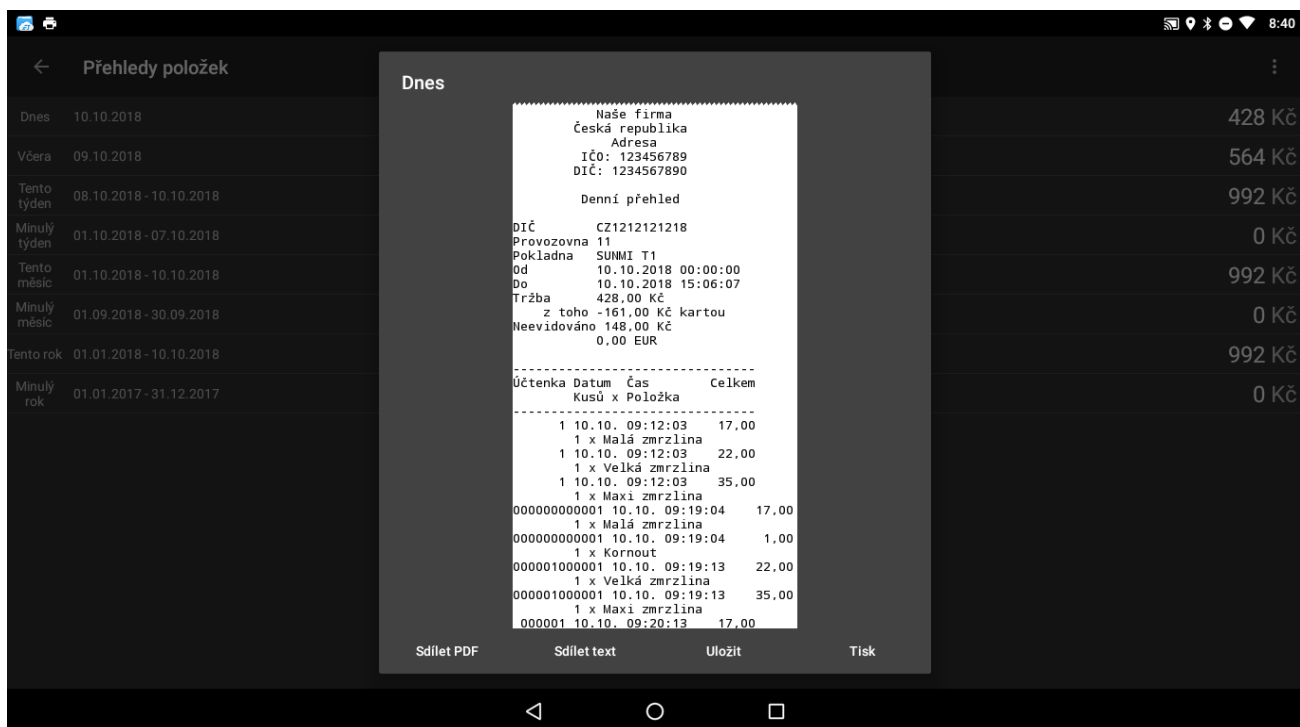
8:40

Přehledy položek

Dnes 10.10.2018 428 Kč
Včera 09.10.2018 564 Kč
Tento týden 08.10.2018 - 10.10.2018 992 Kč
Minulý týden 01.10.2018 - 07.10.2018 0 Kč
Tento měsíc 01.10.2018 - 10.10.2018 992 Kč
Minulý měsíc 01.09.2018 - 30.09.2018 0 Kč
Tento rok 01.01.2018 - 10.10.2018 992 Kč
Minulý rok 01.01.2017 - 31.12.2017 0 Kč

Dnes

Naše firma
Česká republika
Adresa
IČO: 123456789
DIČ: 1234567890

Denní přehled

DIČ CZ1212121218
Provozovna 11
Pokladna SUNMI T1
Od 10.10.2018 00:00:00
Do 10.10.2018 15:06:07
Tržba 428,00 Kč
z toho -161,00 Kč kartou
Neevidováno 148,00 Kč
0,00 EUR

--------------------------------
Účtenka Datum Čas Celkem
Kusů x Položka
--------------------------------
1 10.10. 09:12:03 17,00
1 x Malá zmrzlina
1 10.10. 09:12:03 22,00
1 x Velká zmrzlina
1 10.10. 09:12:03 35,00
1 x Maxi zmrzlina
000000000001 10.10. 09:19:04 17,00
1 x Malá zmrzlina
000000000001 10.10. 09:19:04 1,00
1 x Kornout
000001000001 10.10. 09:19:13 22,00
1 x Velká zmrzlina
000001000001 10.10. 09:19:13 35,00
1 x Maxi zmrzlina
000001 10.10. 09:20:13 17,00

Sdílet PDF Sdílet text Uložit Tisk